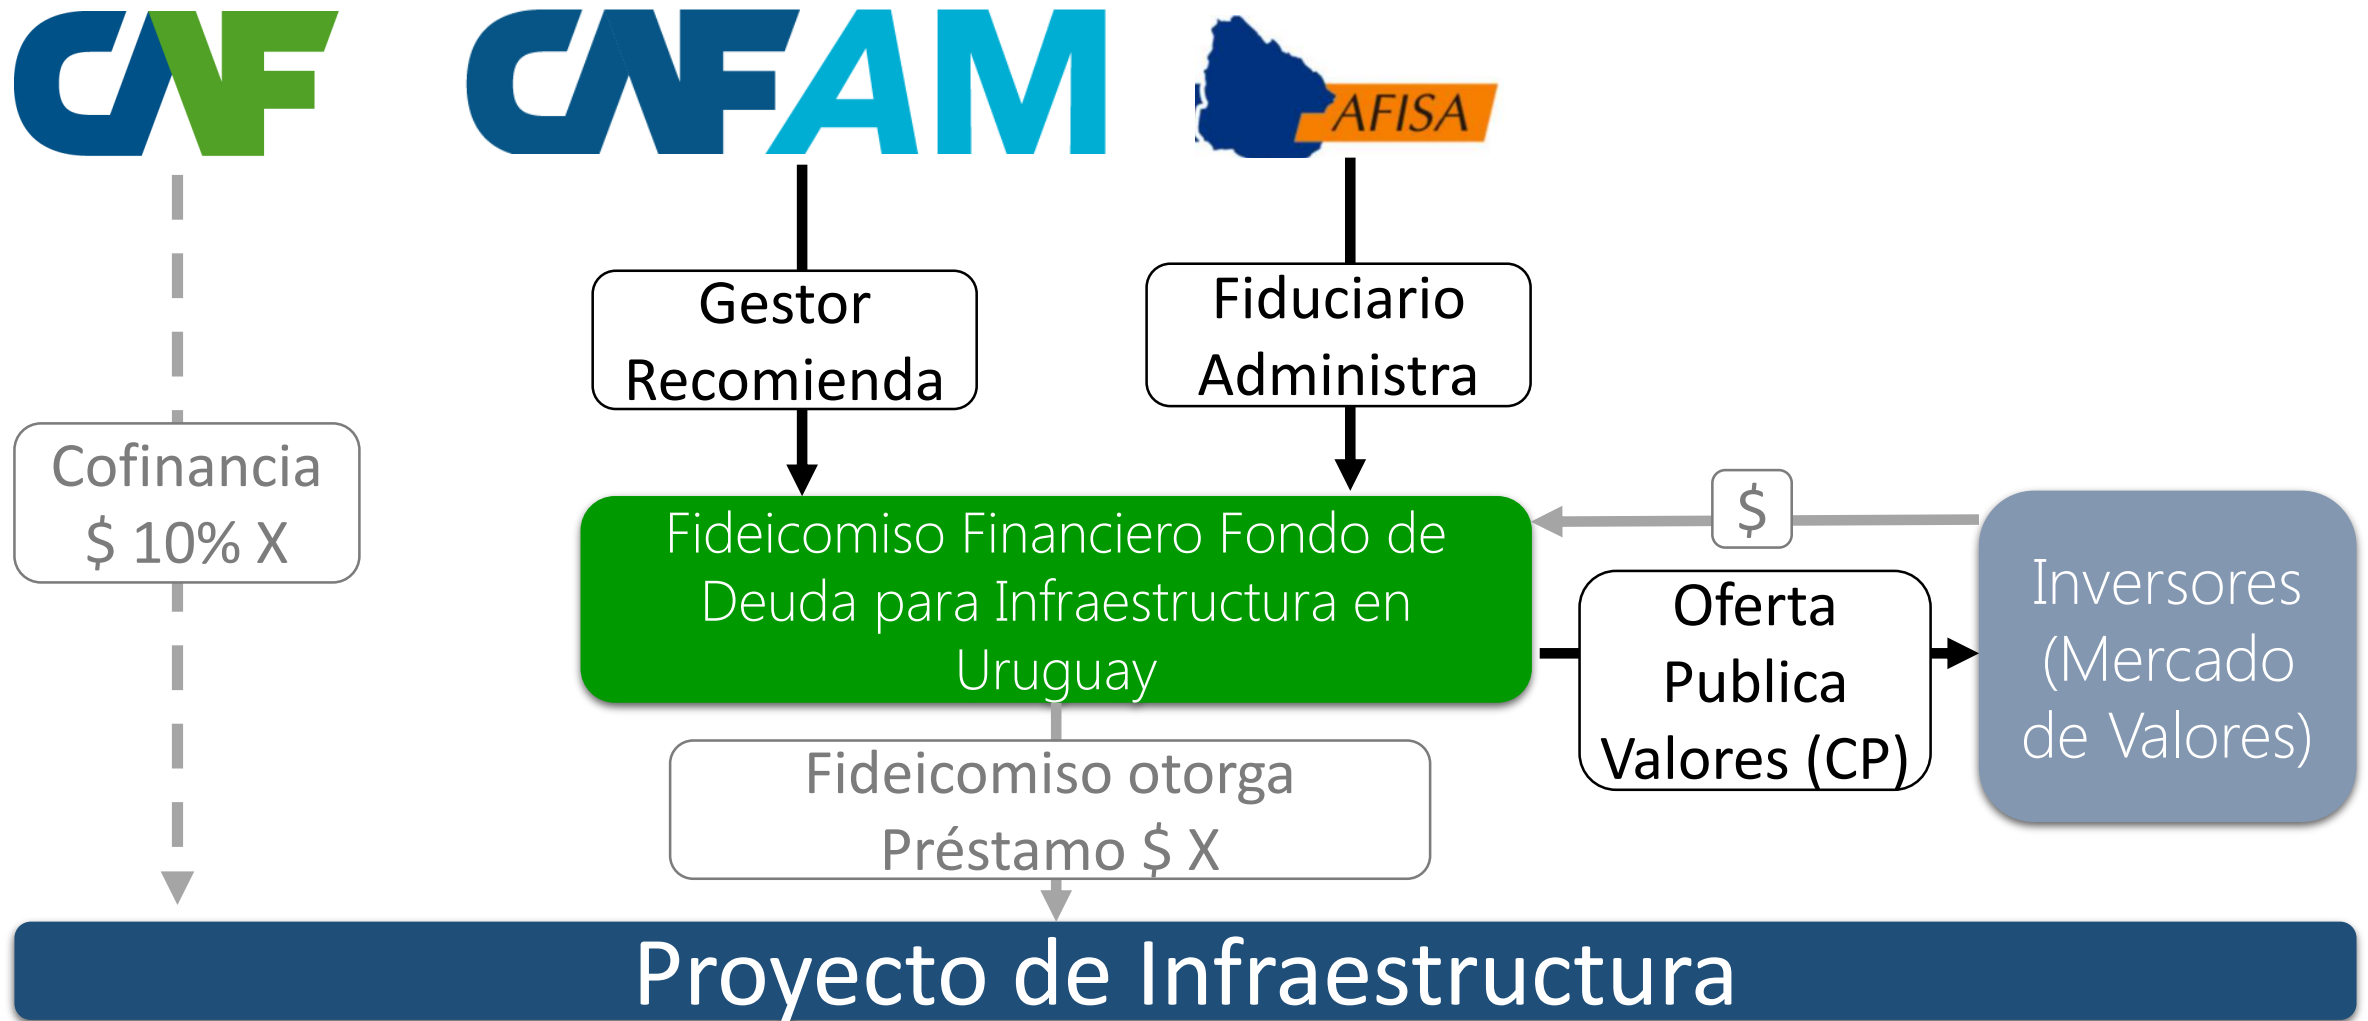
CAF

CAFAM

AFISA

Gestor
Recomienda

Fiduciario
Administra

Cofinancia
$ 10% X

$

Fideicomiso Financiero Fondo de Deuda para Infraestructura en Uruguay

Oferta
Publica
Valores (CP)

Inversores
(Mercado
de Valores)

Fideicomiso otorga
Préstamo $ X

Proyecto de Infraestructura